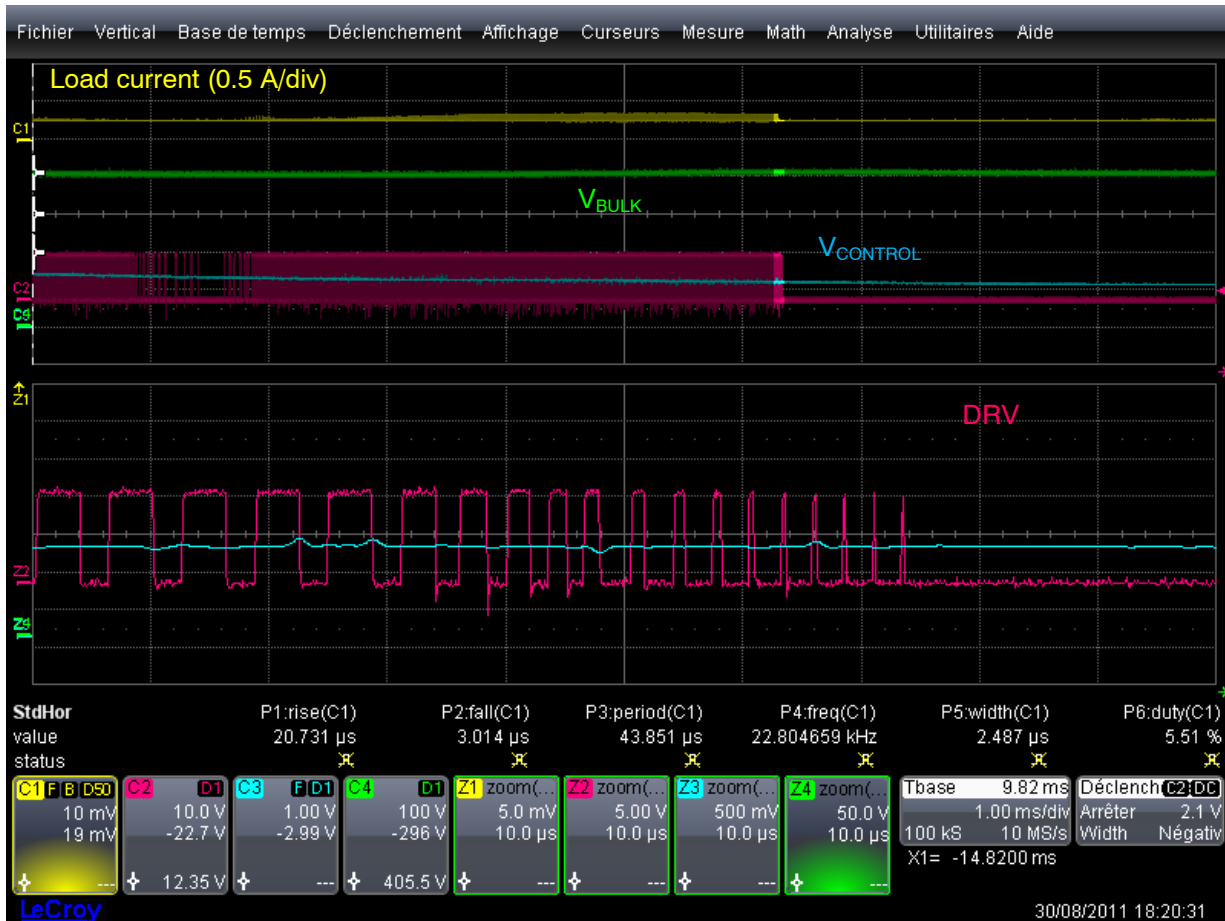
Fichier Vertical Base de temps Déclenchement Affichage Curseurs Mesure Math Analyse Utilitaires Aide

Load current (0.5 A/div)

C1

$V_{BULK}$

$V_{CONTROL}$

C2
C4

Z1

DRV

Z2

Z4

| StdHor | P1:rise(C1) | P2:fall(C1) | P3:period(C1) | P4:freq(C1) | P5:width(C1) | P6:duty(C1) |
|---|---|---|---|---|---|---|
| value | 20.731 µs | 3.014 µs | 43.851 µs | 22.804659 kHz | 2.487 µs | 5.51 % |
| status | | | | | | |

C1 F B D50 10 mV 19 mV ---
C2 D1 10.0 V -22.7 V 12.35 V
C3 F D1 1.00 V -2.99 V ---
C4 D1 100 V -296 V 405.5 V
Z1 zoom(... 5.0 mV 10.0 µs ---
Z2 zoom(... 5.00 V 10.0 µs ---
Z3 zoom(... 500 mV 10.0 µs ---
Z4 zoom(... 50.0 V 10.0 µs ---
Tbase 9.82 ms 1.00 ms/div 100 kS 10 MS/s
Déclench C2 DC Arrêter 2.1 V Width Négativ
X1= -14.8200 ms

LeCroy

30/08/2011 18:20:31